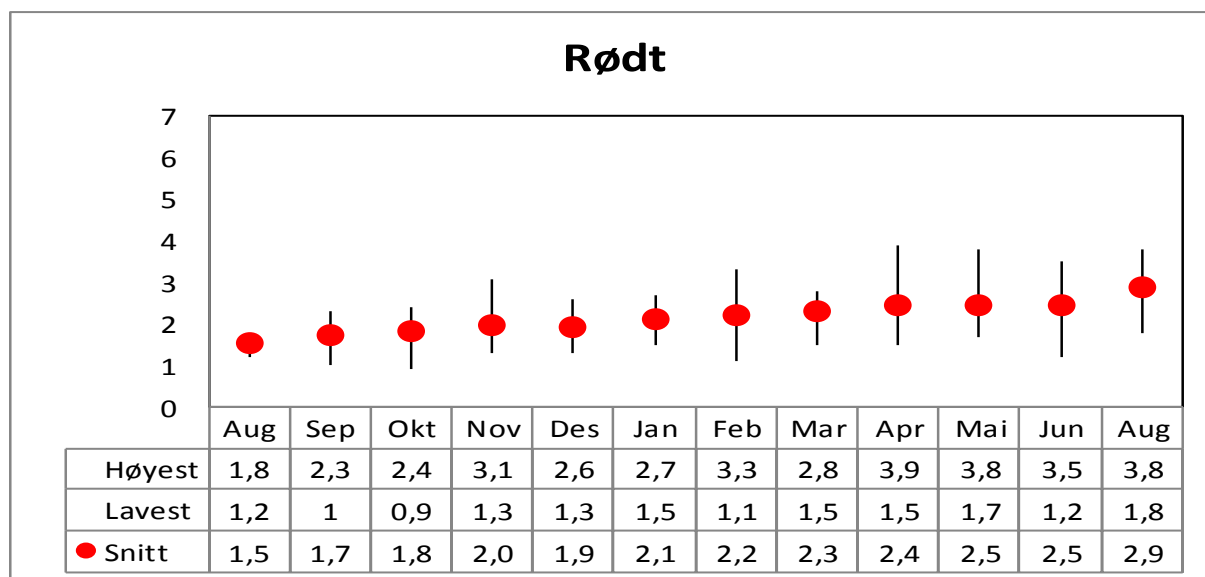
Rødt

7
6
5
4
3
2
1
0

| | Aug | Sep | Okt | Nov | Des | Jan | Feb | Mar | Apr | Mai | Jun | Aug |
|---|---|---|---|---|---|---|---|---|---|---|---|---|
| Høyest | 1,8 | 2,3 | 2,4 | 3,1 | 2,6 | 2,7 | 3,3 | 2,8 | 3,9 | 3,8 | 3,5 | 3,8 |
| Lavest | 1,2 | 1 | 0,9 | 1,3 | 1,3 | 1,5 | 1,1 | 1,5 | 1,5 | 1,7 | 1,2 | 1,8 |
| Snitt | 1,5 | 1,7 | 1,8 | 2,0 | 1,9 | 2,1 | 2,2 | 2,3 | 2,4 | 2,5 | 2,5 | 2,9 |